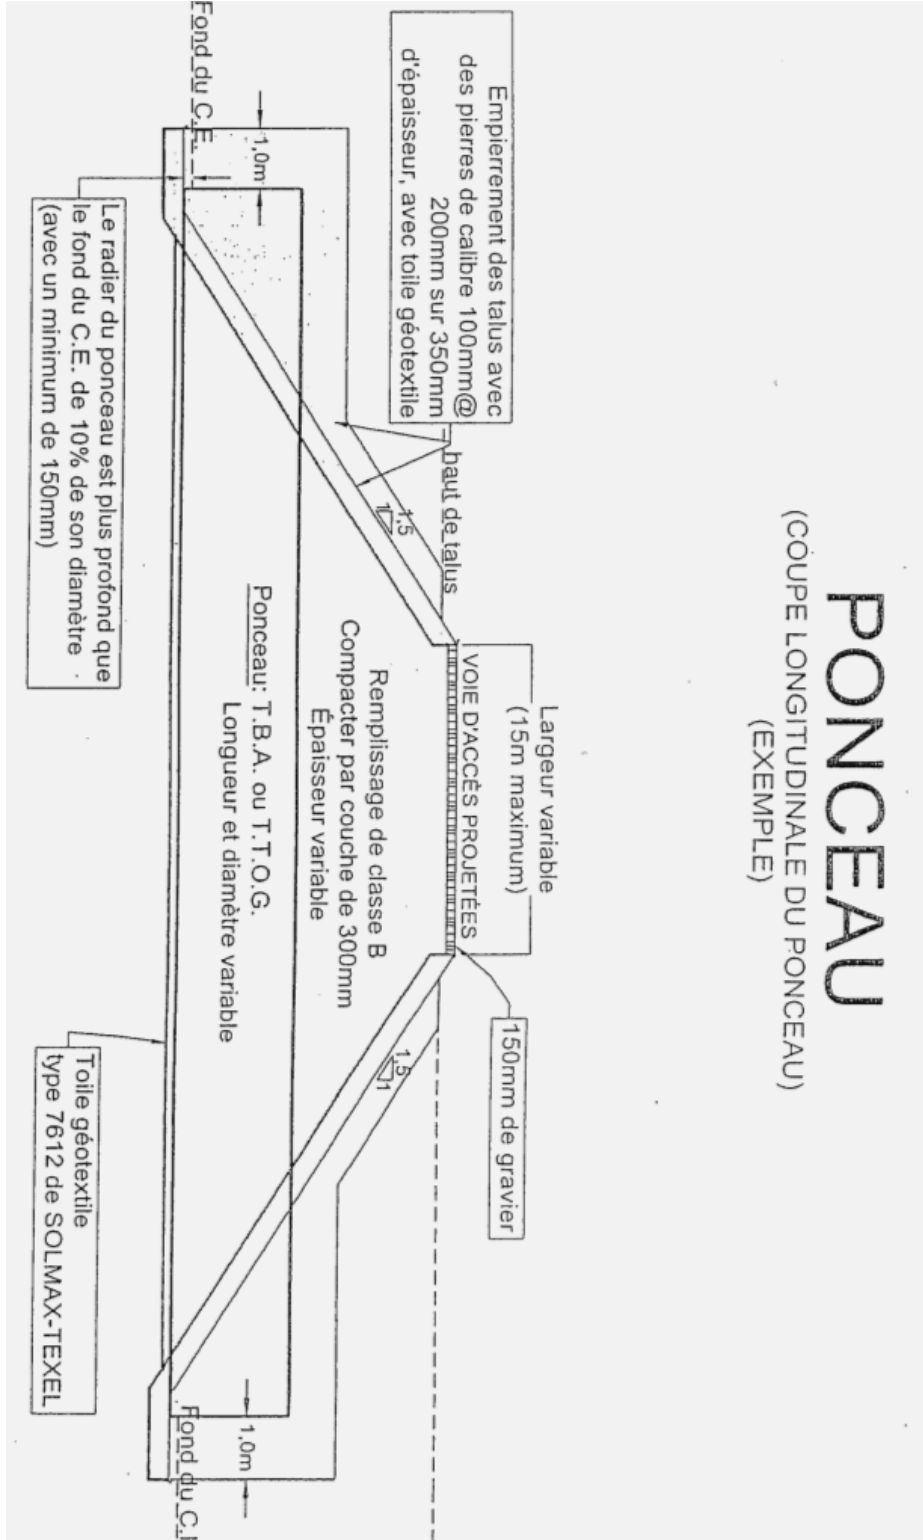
PONCEAU
(COUPE LONGITUDINALE DU PONCEAU)
(EXEMPLE)

Empierrement des talus avec des pierres de calibre 100mm@ 200mm sur 350mm d'épaisseur, avec toile géotextile

haut de talus

Largeur variable (15m maximum)

VOIE D'ACCÈS PROJETÉES

150mm de gravier

Remplissage de classe B
Compacter par couche de 300mm
Épaisseur variable

Ponceau: T.B.A. ou T.T.O.G.
Longueur et diamètre variable

1,5
1

1,5
1

Fond du C.E.

1,0m

Le radier du ponceau est plus profond que le fond du C.E. de 10% de son diamètre (avec un minimum de 150mm)

Toile géotextile type 7612 de SOLMAX-TEXEL

1,0m

Fond du C.E.